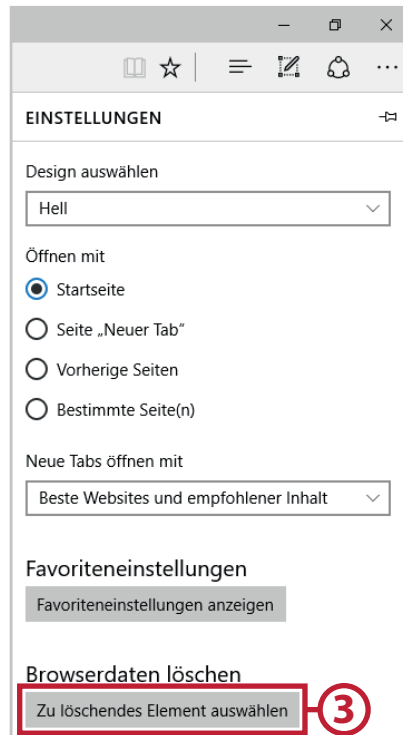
EINSTELLUNGEN

Design auswählen

Hell

Öffnen mit

Startseite

Seite „Neuer Tab“

Vorherige Seiten

Bestimmte Seite(n)

Neue Tabs öffnen mit

Beste Websites und empfohlener Inhalt

Favoriteneinstellungen

Favoriteneinstellungen anzeigen

Browserdaten löschen

Zu löschendes Element auswählen

3